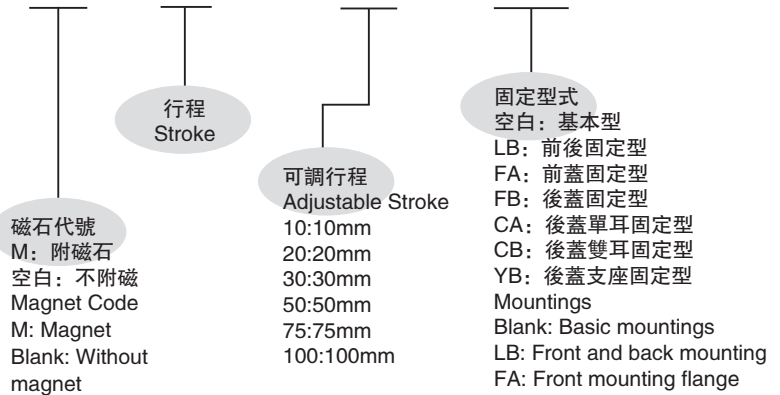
行程
Stroke

磁石代號
M：附磁石
空白：不附磁
Magnet Code
M: Magnet
Blank: Without magnet

可調行程
Adjustable Stroke
10:10mm
20:20mm
30:30mm
50:50mm
75:75mm
100:100mm

固定型式
空白：基本型
LB：前後固定型
FA：前蓋固定型
FB：後蓋固定型
CA：後蓋單耳固定型
CB：後蓋雙耳固定型
YB：後蓋支座固定型
Mountings
Blank: Basic mountings
LB: Front and back mounting
FA: Front mounting flange